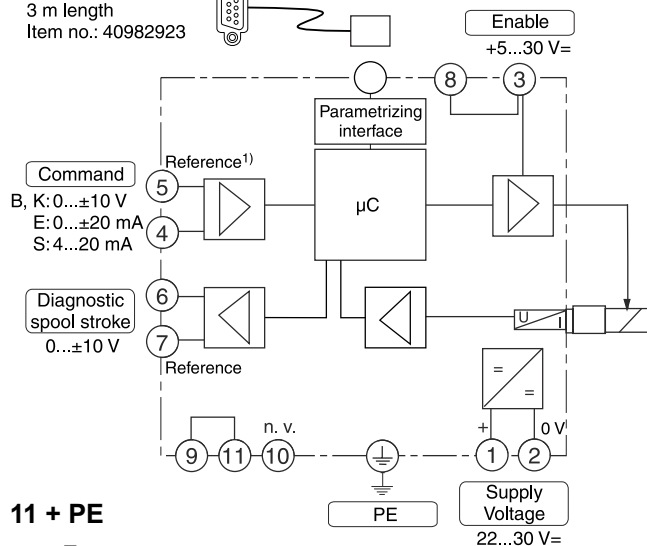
3 m length
Item no.: 40982923

Enable
+5...30 V=

8
3

Parametrizing interface

Command
B, K: 0...±10 V
E: 0...±20 mA
S: 4...20 mA

Reference$^{1)}$
5
4

μC

Diagnostic spool stroke
0...±10 V

6
7
Reference

U
I

=
=

+
0 V

9
11
n. v.
10
1
2

11 + PE

PE

Supply Voltage
22...30 V=